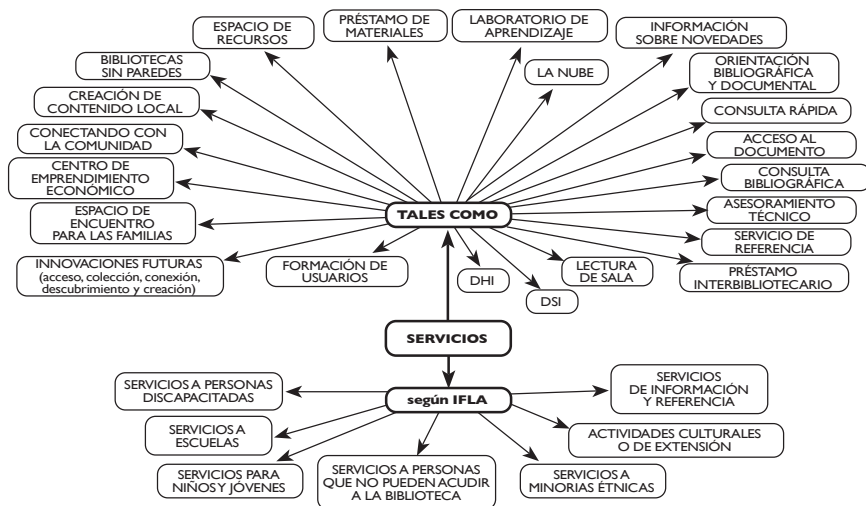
ESPACIO DE RECURSOS

PRÉSTAMO DE MATERIALES

LABORATORIO DE APRENDIZAJE

INFORMACIÓN SOBRE NOVEDADES

BIBLIOTECAS SIN PAREDES

LA NUBE

ORIENTACIÓN BIBLIOGRÁFICA Y DOCUMENTAL

CREACIÓN DE CONTENIDO LOCAL

CONSULTA RÁPIDA

CONECTANDO CON LA COMUNIDAD

ACCESO AL DOCUMENTO

CENTRO DE EMPRENDIMIENTO ECONÓMICO

CONSULTA BIBLIOGRÁFICA

ESPACIO DE ENCUENTRO PARA LAS FAMILIAS

TALES COMO

ASESORAMIENTO TÉCNICO

SERVICIO DE REFERENCIA

INNOVACIONES FUTURAS (acceso, colección, conexión, descubrimiento y creación)

FORMACIÓN DE USUARIOS

DHI

DSI

LECTURA DE SALA

PRÉSTAMO INTERBIBLIOTECARIO

SERVICIOS

SERVICIOS A PERSONAS DISCAPACITADAS

según IFLA

SERVICIOS DE INFORMACIÓN Y REFERENCIA

SERVICIOS A ESCUELAS

ACTIVIDADES CULTURALES O DE EXTENSIÓN

SERVICIOS PARA NIÑOS Y JÓVENES

SERVICIOS A PERSONAS QUE NO PUEDEN ACUDIR A LA BIBLIOTECA

SERVICIOS A MINORIAS ÉTNICAS